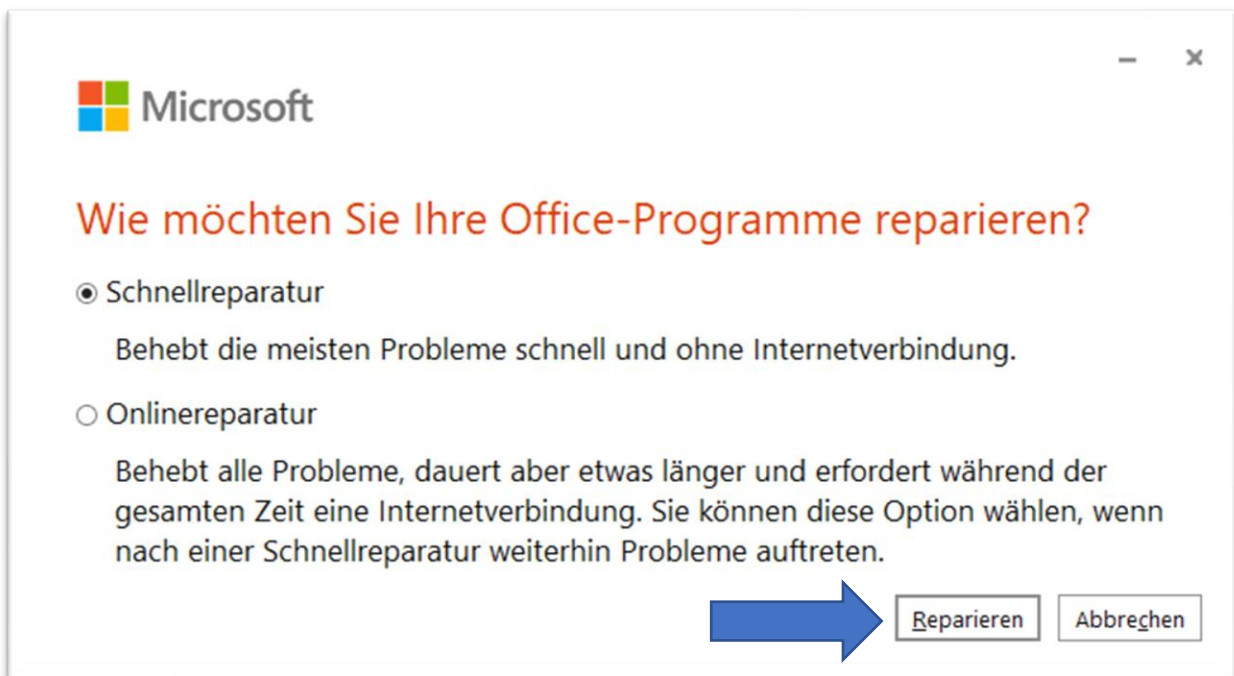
– ×

Microsoft

Wie möchten Sie Ihre Office-Programme reparieren?

◉ Schnellreparatur

Behebt die meisten Probleme schnell und ohne Internetverbindung.

○ Onlinereparatur

Behebt alle Probleme, dauert aber etwas länger und erfordert während der gesamten Zeit eine Internetverbindung. Sie können diese Option wählen, wenn nach einer Schnellreparatur weiterhin Probleme auftreten.

Reparieren Abbrechen